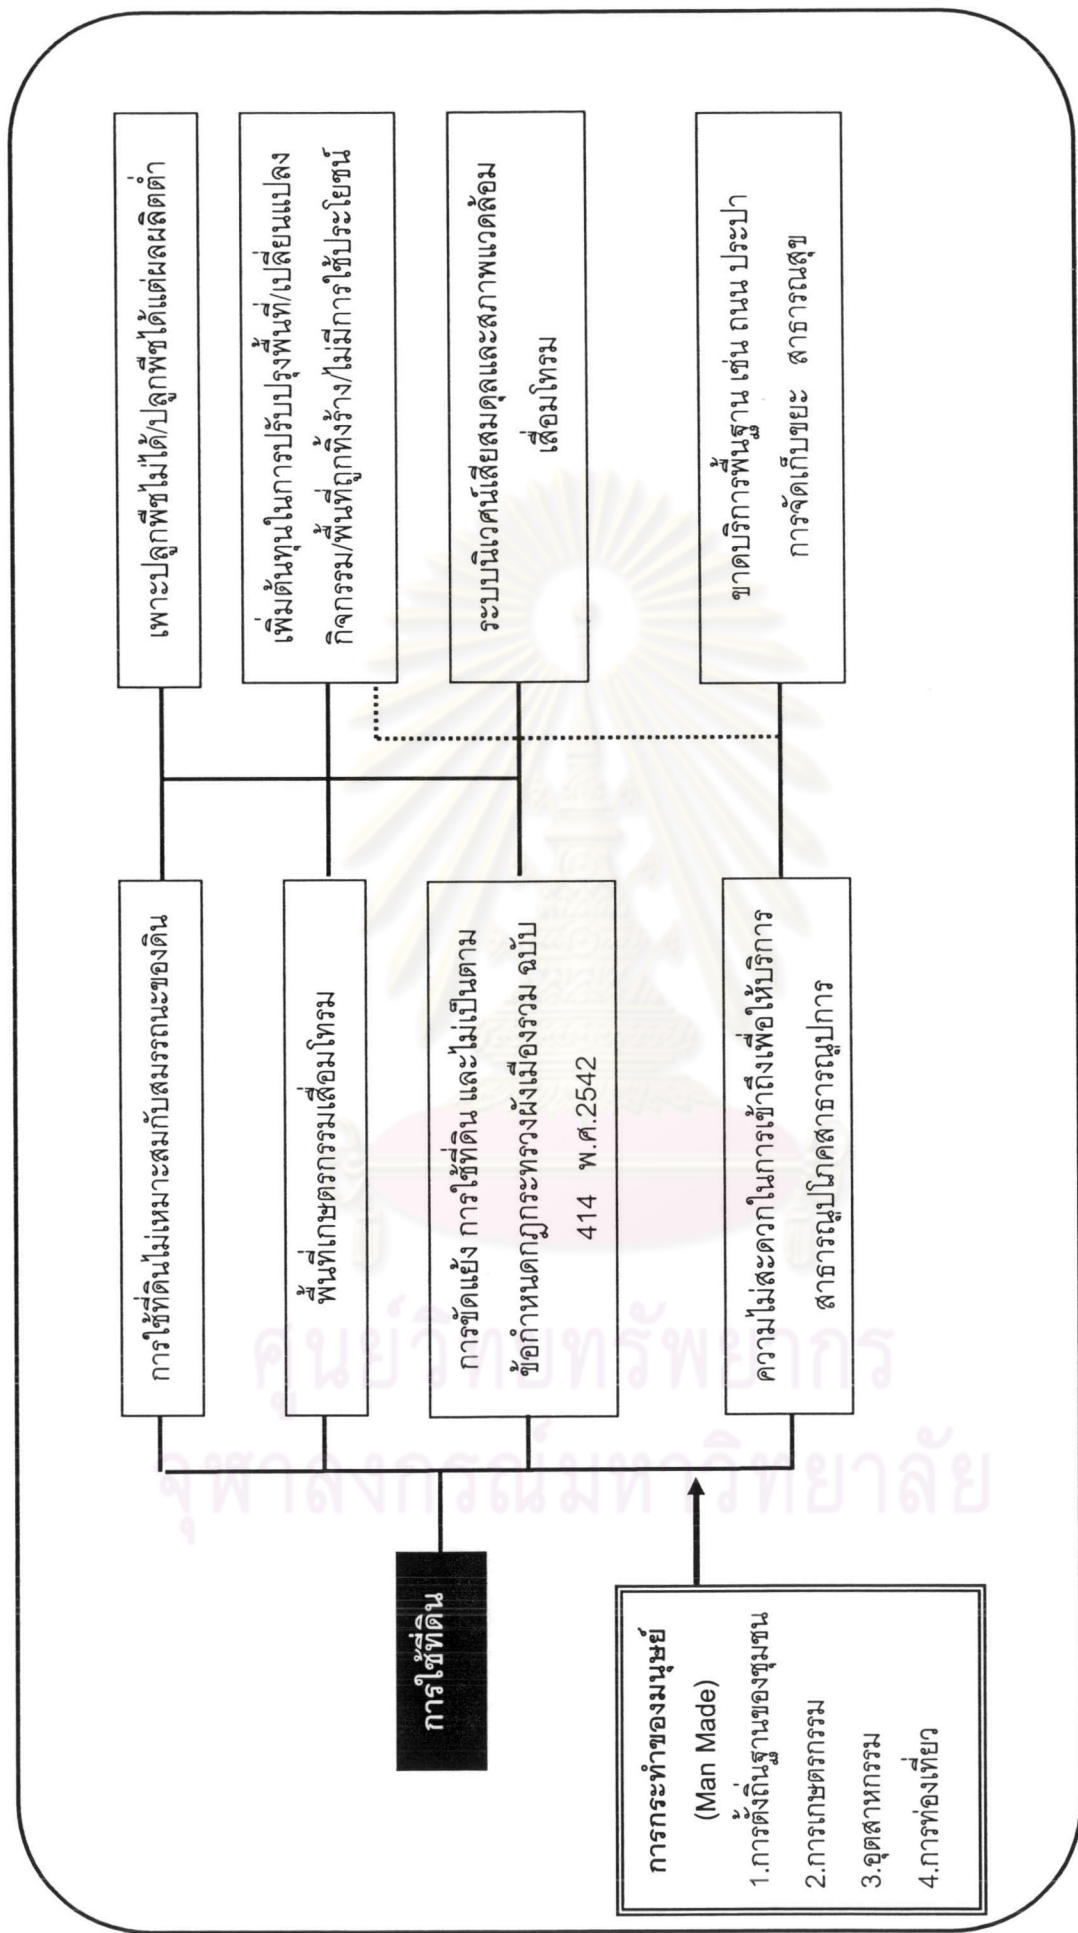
การกระทำของมนุษย์
(Man Made)
1.การตั้งถิ่นฐานของชุมชน
2.การเกษตรกรรม
3.อุตสาหกรรม
4.การท่องเที่ยว

การใช้ที่ดิน

การใช้ที่ดินไม่เหมาะสมกับสมรรถนะของดิน

พื้นที่เกษตรกรรมเสื่อมโทรม

การขัดแย้ง การใช้ที่ดิน และไม่เป็นตามข้อกำหนดกฎกระทรวงผังเมืองรวม ฉบับ 414 พ.ศ.2542

ความไม่สะดวกในการเข้าถึงเพื่อให้บริการสาธารณูปโภคสาธารณูปการ

เพาะปลูกพืชไม่ได้/ปลูกพืชได้แต่ผลผลิตต่ำ

เพิ่มต้นทุนในการปรับปรุงพื้นที่/เปลี่ยนแปลงกิจกรรม/พื้นที่ถูกทิ้งร้าง/ไม่มีการใช้ประโยชน์

ระบบนิเวศน์เสียสมดุลและสภาพแวดล้อมเสื่อมโทรม

ขาดบริการพื้นฐาน เช่น ถนน ประปา การจัดเก็บขยะ สาธารณสุข

ศูนย์วิทยทรัพยากร
จุฬาลงกรณ์มหาวิทยาลัย